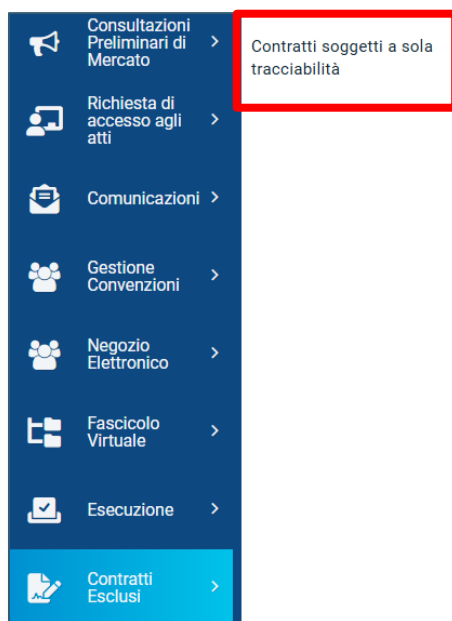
Consultazioni Preliminari di Mercato >

Richiesta di accesso agli atti >

Comunicazioni >

Gestione Convenzioni >

Negozio Elettronico >

Fascicolo Virtuale >

Esecuzione >

Contratti Esclusi >

Contratti soggetti a sola tracciabilità